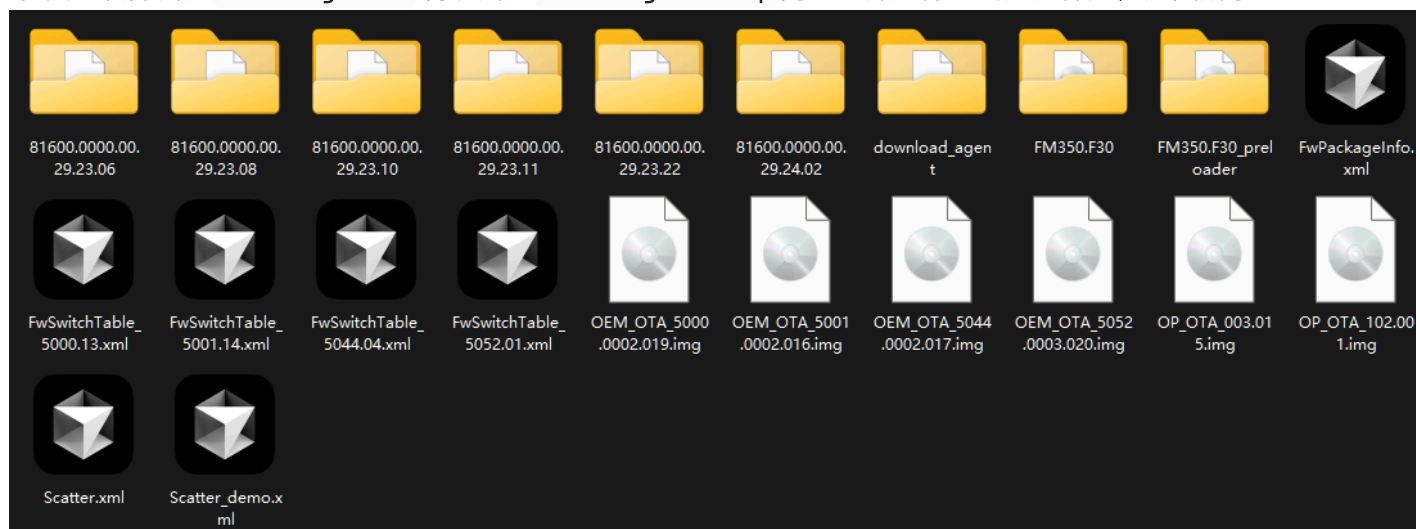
81600.0000.00.29.23.06

81600.0000.00.29.23.08

81600.0000.00.29.23.10

81600.0000.00.29.23.11

81600.0000.00.29.23.22

81600.0000.00.29.24.02

download_agent

FM350.F30

FM350.F30_preloader

FwPackageInfo.xml

FwSwitchTable_5000.13.xml

FwSwitchTable_5001.14.xml

FwSwitchTable_5044.04.xml

FwSwitchTable_5052.01.xml

OEM_OTA_5000.0002.019.img

OEM_OTA_5001.0002.016.img

OEM_OTA_5044.0002.017.img

OEM_OTA_5052.0003.020.img

OP_OTA_003.015.img

OP_OTA_102.001.img

Scatter.xml

Scatter_demo.xml